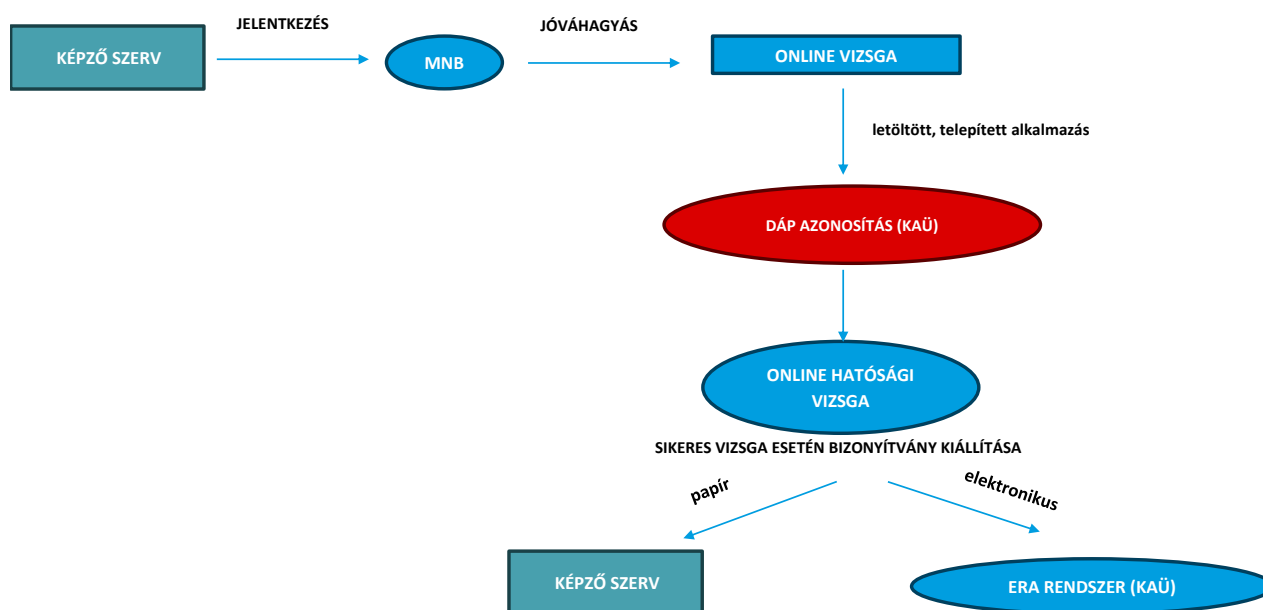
KÉPZŐ SZERV

JELENTKEZÉS

MNB

JÓVÁHAGYÁS

ONLINE VIZSGA

letöltött, telepített alkalmazás

DÁP AZONOSÍTÁS (KAÜ)

ONLINE HATÓSÁGI VIZSGA

SIKERES VIZSGA ESETÉN BIZONYÍTVÁNY KIÁLLÍTÁSA

papír

elektronikus

KÉPZŐ SZERV

ERA RENDSZER (KAÜ)